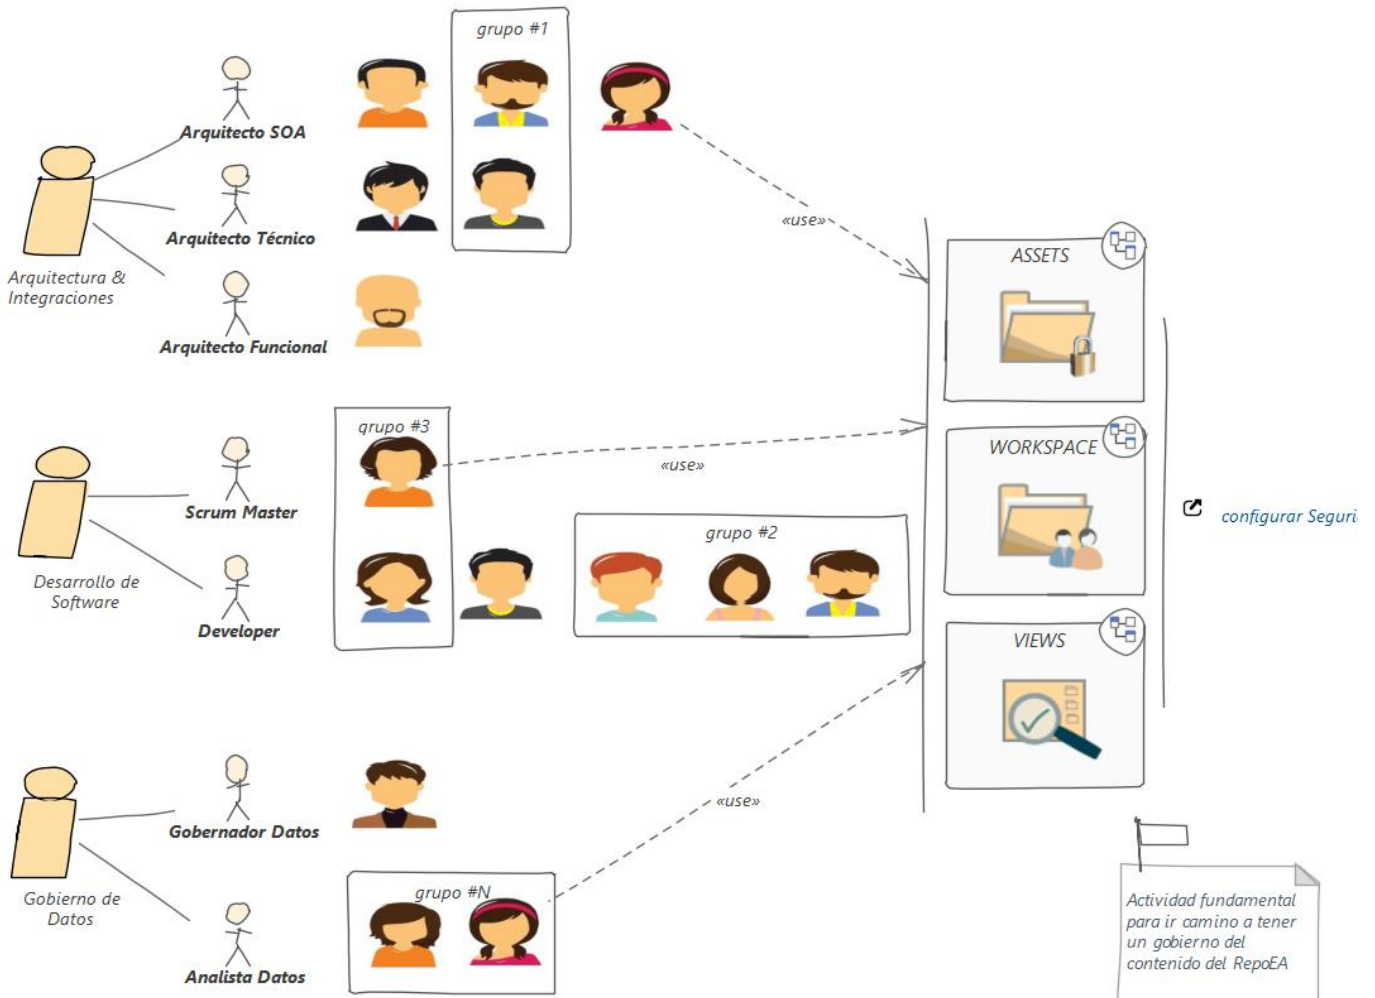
grupo #1

Arquitecto SOA

Arquitecto Técnico

Arquitectura & Integraciones

Arquitecto Funcional

«use»

ASSETS

WORKSPACE

VIEWS

grupo #3

«use»

Scrum Master

Desarrollo de Software

Developer

grupo #2

configurar Seguri

«use»

Gobernador Datos

Gobierno de Datos

grupo #N

Analista Datos

Actividad fundamental para ir camino a tener un gobierno del contenido del RepoEA